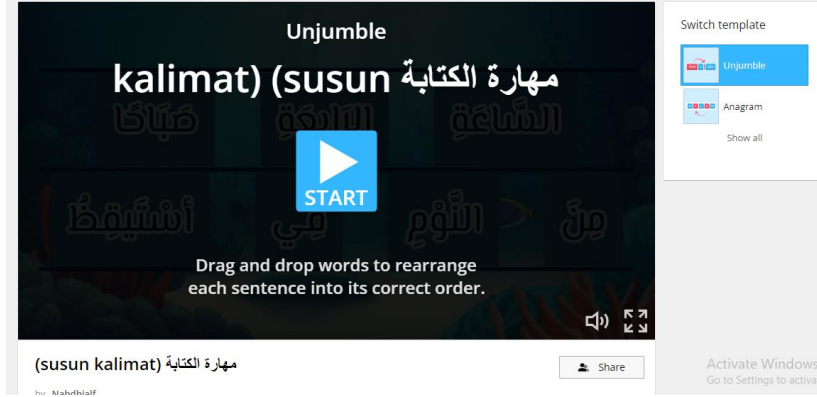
Unjumble

مهارة الكتابة (susun kalimat)

صَبَاحًا   السَّابِعَةِ   السَّاعَةِ

مِنَ   النَّوْمِ   فِي   أَسْتَيْقِظُ

START

Drag and drop words to rearrange each sentence into its correct order.

مهارة الكتابة (susun kalimat)

Share

by Nahdhialf

Switch template

Unjumble

Anagram

Show all

Activate Windows
Go to Settings to activa